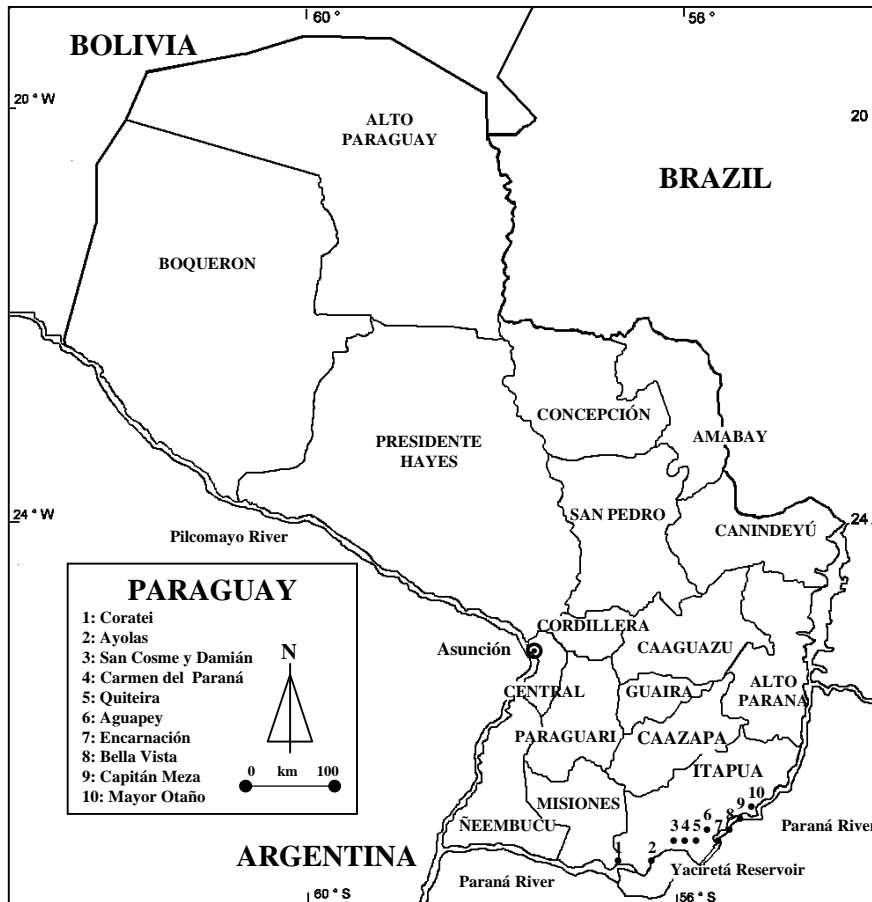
60 °
56 °
BOLIVIA
20 ° W
20
ALTO PARAGUAY
BRAZIL
BOQUERON
CONCEPCIÓN
PRESIDENTE HAYES
AMABAY
24 ° W
SAN PEDRO
CANINDEYÚ
24
Pilcomayo River
PARAGUAY
1: Coratei
2: Ayolas
3: San Cosme y Damián
4: Carmen del Paraná
5: Quiteira
6: Aguapey
7: Encarnación
8: Bella Vista
9: Capitán Meza
10: Mayor Otaño
N
0 km 100
CORDILLERA
Asunción
CAAGUAZU
CENTRAL
GUAIRA
ALTO PARANA
PARAGUARI
CAAZAPA
ITAPUA
MISIONES
ÑEEMBUCU
10
9
8
7
6
3 4 5
1
2
Paraná River
ARGENTINA
Yaciretá Reservoir
Paraná River
60 ° S
56 ° S